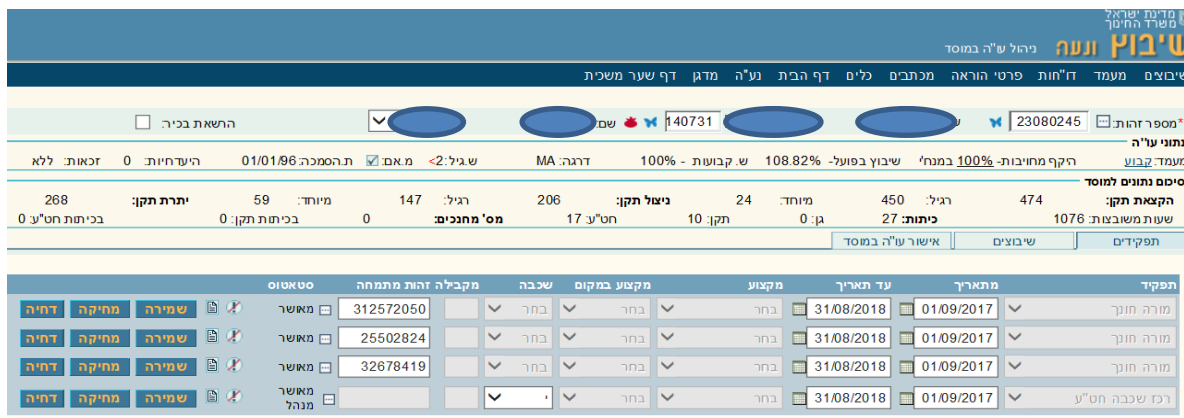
מדינת ישראל
משרד החינוך
שיבוץ ונעה
ניהול עו"ה במוסד

שיבוצים מעמד דו"חות פרטי הוראה מכתבים כלים דף הבית נע"ה מדגן דף שער משכית

*מספר זהות: 23080245 ש 140731 שם: התשאת בכיה:

נתוני עו"ה
מעמד: קבוע היקף מחויבות: 100% במנח' שיבוץ בפועל- 108.82% ש. קבועות - 100% דרגה: MA ש.גיל:2> מ.אם: ת.הסמכה: 01/01/96 היעדרויות: 0 זכאות: ללא

סיכום נתונים למוסד
הקצאת תקן: 474 רגיל: 450 מיוחד: 24 ניצול תקן: 206 רגיל: 147 מיוחד: 59 יתרת תקן: 268
שעות משובצות: 1076 כיתות: 27 גן: 0 תקן: 10 חט"ע: 17 מס' מחנכים: 0 בכיתות תקן: 0 בכיתות חט"ע: 0

תפקידים | שיבוצים | אישור עו"ה במוסד

| תפקיד | מתאריך | עד תאריך | מקצוע | מקצוע במקום | שכבה | מקבילה | זהות מתמחה | סטאטוס | | |
|---|---|---|---|---|---|---|---|---|---|---|
| מורה חונך | 01/09/2017 | 31/08/2018 | בחר | בחר | בחר | | 312572050 | מאושר | | שמירה מחיקה דחיה |
| מורה חונך | 01/09/2017 | 31/08/2018 | בחר | בחר | בחר | | 25502824 | מאושר | | שמירה מחיקה דחיה |
| מורה חונך | 01/09/2017 | 31/08/2018 | בחר | בחר | בחר | | 32678419 | מאושר | | שמירה מחיקה דחיה |
| רכז שכבה חט"ע | 01/09/2017 | 31/08/2018 | בחר | בחר | ' | | | מאושר מנהל | | שמירה מחיקה דחיה |